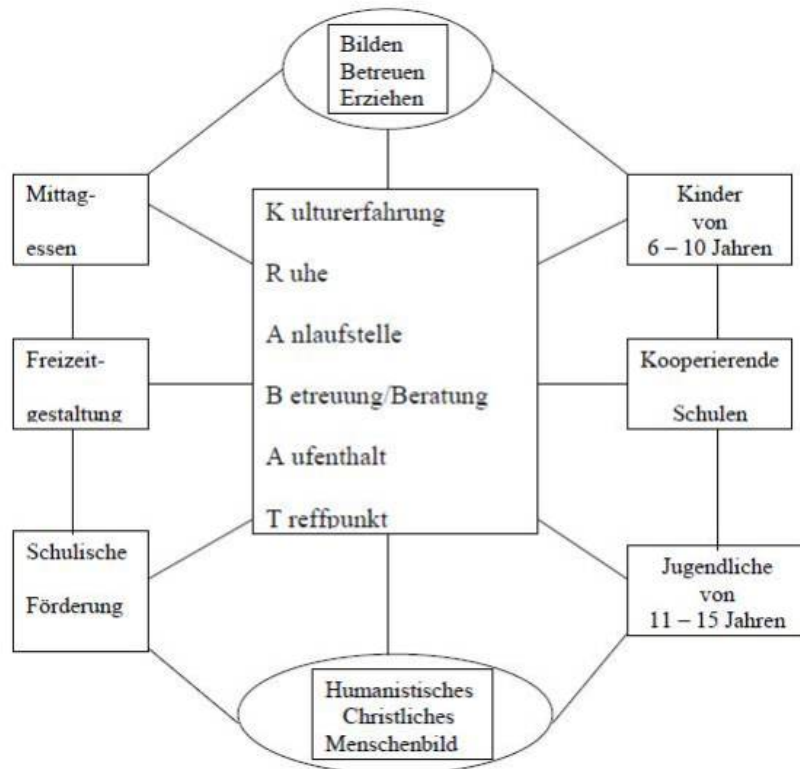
Bilden
Betreuen
Erziehen

Mittagessen

K ulturerfahrung
R uhe
A nlaufstelle
B etreuung/Beratung
A ufenthalt
T reffpunkt

Kinder von 6 – 10 Jahren

Freizeitgestaltung

Kooperierende Schulen

Schulische Förderung

Jugendliche von 11 – 15 Jahren

Humanistisches
Christliches
Menschenbild